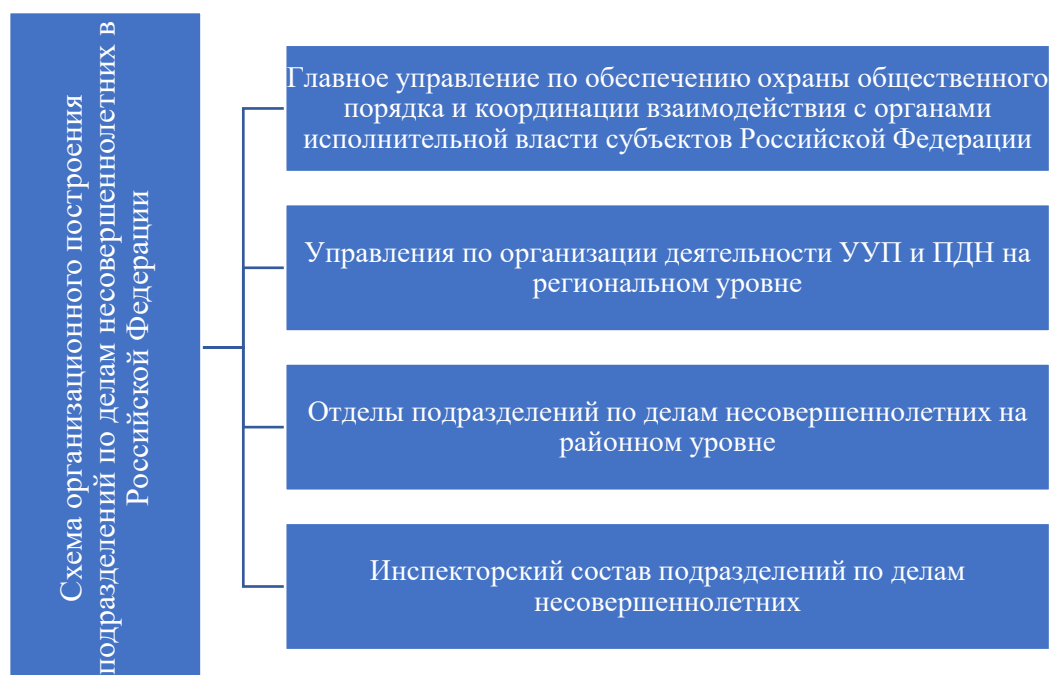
Схема организационного построения подразделений по делам несовершеннолетних в Российской Федерации

Главное управление по обеспечению охраны общественного порядка и координации взаимодействия с органами исполнительной власти субъектов Российской Федерации

Управления по организации деятельности УУП и ПДН на региональном уровне

Отделы подразделений по делам несовершеннолетних на районном уровне

Инспекторский состав подразделений по делам несовершеннолетних